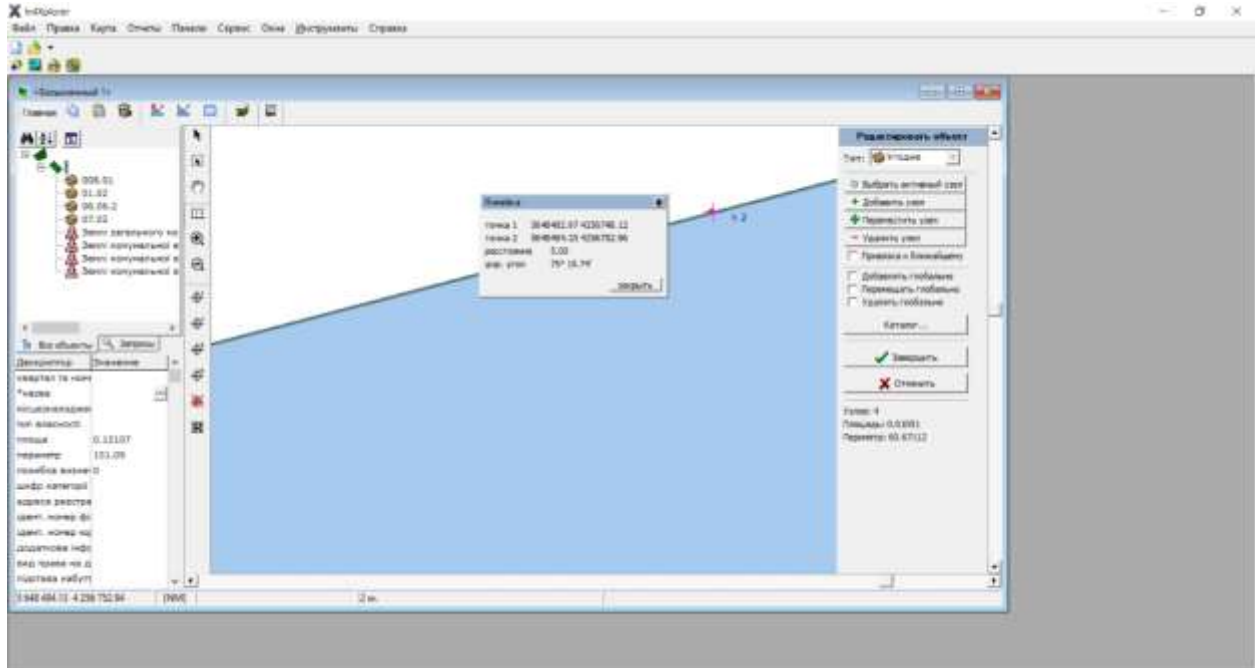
InMapper

Файл Правка Карта Отчеты Панели Сервис Окно Инструменты Справка

Безымянный 1

Главная

006.01
01.02
06.06.2
07.02
Землі загального ко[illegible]
Землі комунальної в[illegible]
Землі комунальної в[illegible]
Землі комунальної в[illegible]

Все объекты Запросы

Дескриптор Значение
квартал та номер
*назва
місцезнаходження
тип власності
площа 0.12107
периметр 101.09
похибка вимірю 0
шифр категорії
адреса реєстра
ідент. номер фо
ідент. номер юр
додаткова інфо
вид права на з
підстава набутт

Линейка
точка 1 3648482.07 4236748.12
точка 2 3648484.35 4236752.96
расстояние 5.00
дир. угол 75° 16.74'
Закрыть

x 2

Редактировать объект
Тип: Угодие
Выбрать активный узел
Добавить узел
Переместить узел
Удалить узел
Привязка к ближайшему
Добавлять глобально
Перемещать глобально
Удалять глобально
Каталог...
Завершить
Отменить

Узлов: 4
Площадь: 0.0301
Периметр: 60.67112

3 648 484.11 4 236 752.94 (NW) 2 м